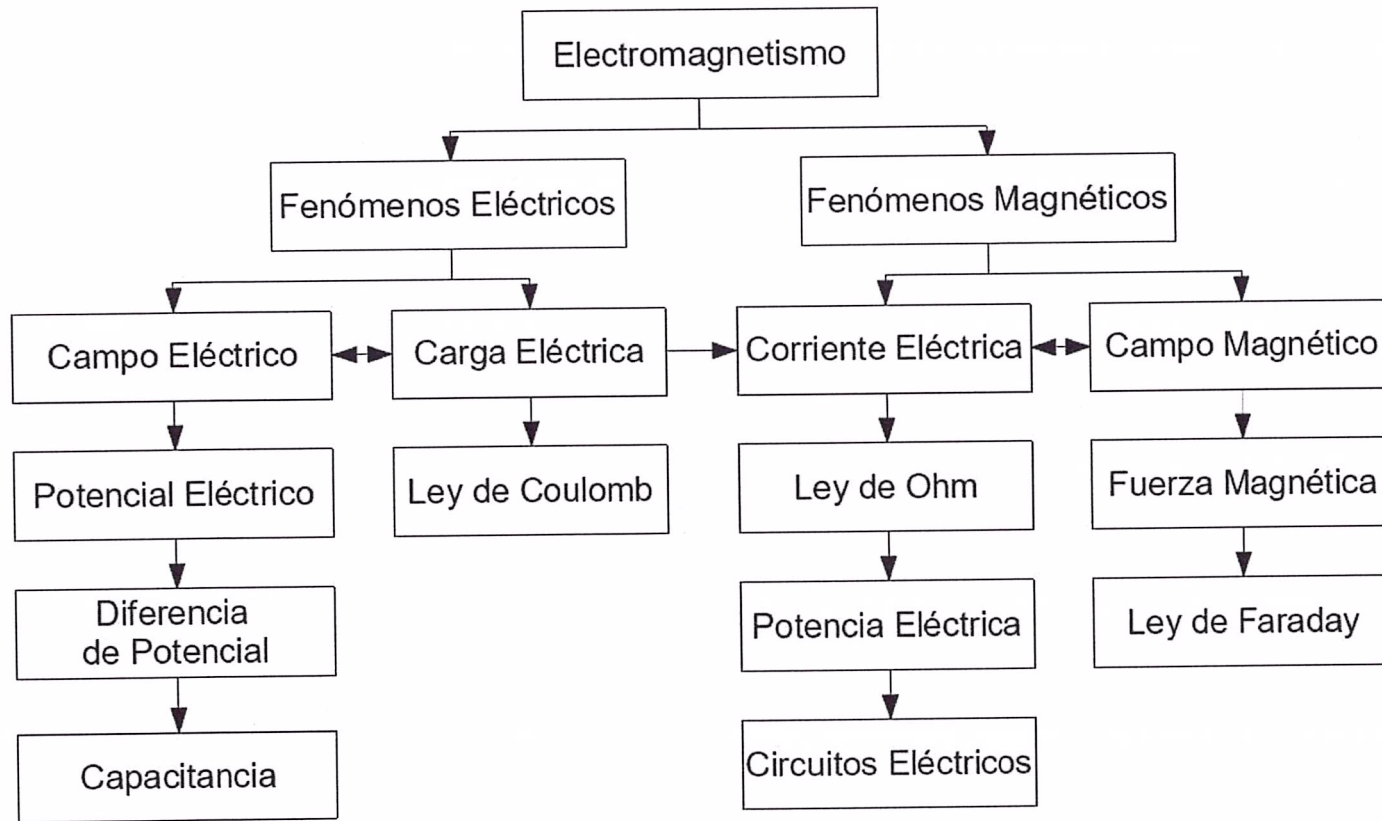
Electromagnetismo

Fenómenos Eléctricos

Fenómenos Magnéticos

Campo Eléctrico

Carga Eléctrica

Corriente Eléctrica

Campo Magnético

Potencial Eléctrico

Ley de Coulomb

Ley de Ohm

Fuerza Magnética

Diferencia de Potencial

Potencia Eléctrica

Ley de Faraday

Capacitancia

Circuitos Eléctricos